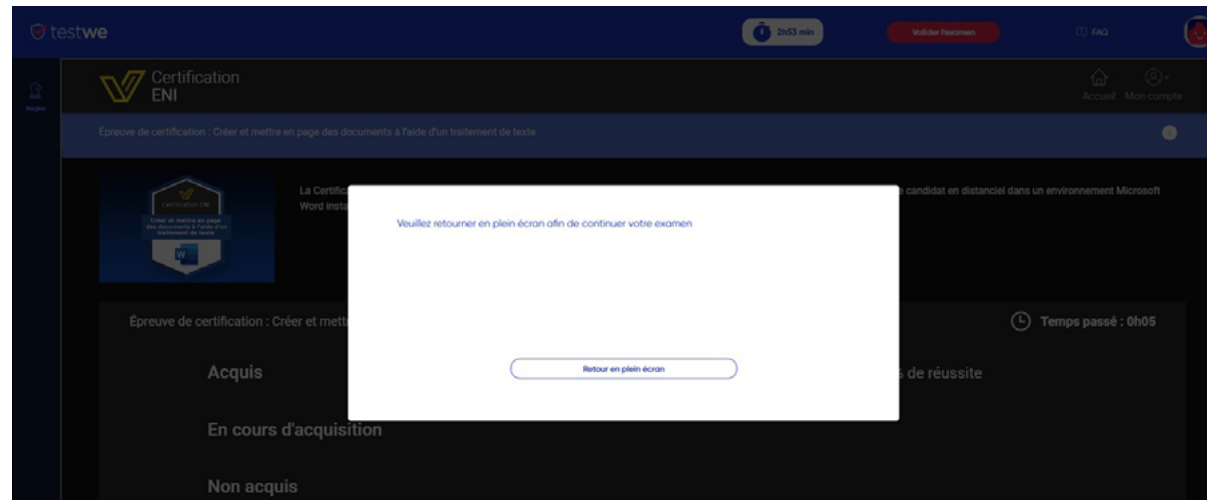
testwe

2h53 min

Valider l'examen

FAQ

Règles

Certification ENI

Accueil Mon compte

Épreuve de certification : Créer et mettre en page des documents à l'aide d'un traitement de texte

CERTIFICATION
Créer et mettre en page des documents à l'aide d'un traitement de texte

La Certific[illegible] candidat en distanciel dans un environnement Microsoft Word insta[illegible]

Épreuve de certification : Créer et mett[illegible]

Temps passé : 0h05

Acquis

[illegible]s de réussite

En cours d'acquisition

Non acquis

Veuillez retourner en plein écran afin de continuer votre examen

Retour en plein écran